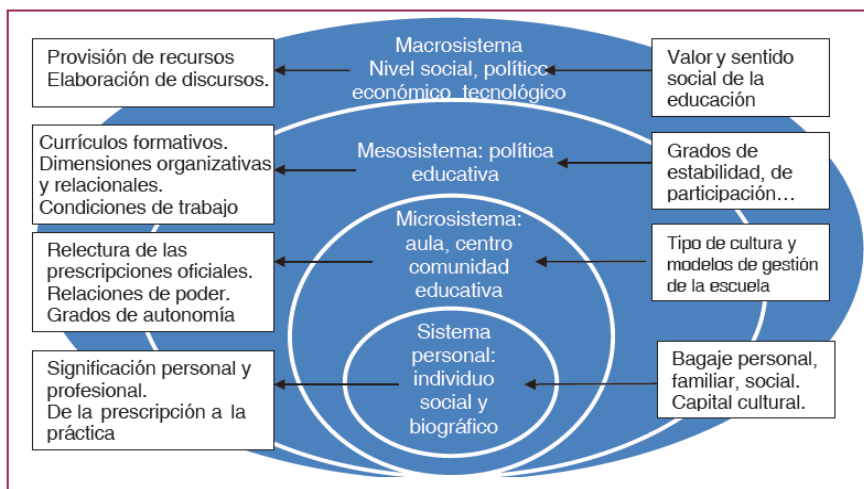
Provisión de recursos
Elaboración de discursos.

Macrosistema
Nivel social, políticc
económico, tecnológico

Valor y sentido social de la educación

Currículos formativos.
Dimensiones organizativas y relacionales.
Condiciones de trabajo

Mesosistema: política educativa

Grados de estabilidad, de participación…

Relectura de las prescripciones oficiales.
Relaciones de poder.
Grados de autonomía

Microsistema: aula, centro comunidad educativa

Tipo de cultura y modelos de gestión de la escuela

Significación personal y profesional.
De la prescripción a la práctica

Sistema personal: individuo social y biográfico

Bagaje personal, familiar, social.
Capital cultural.